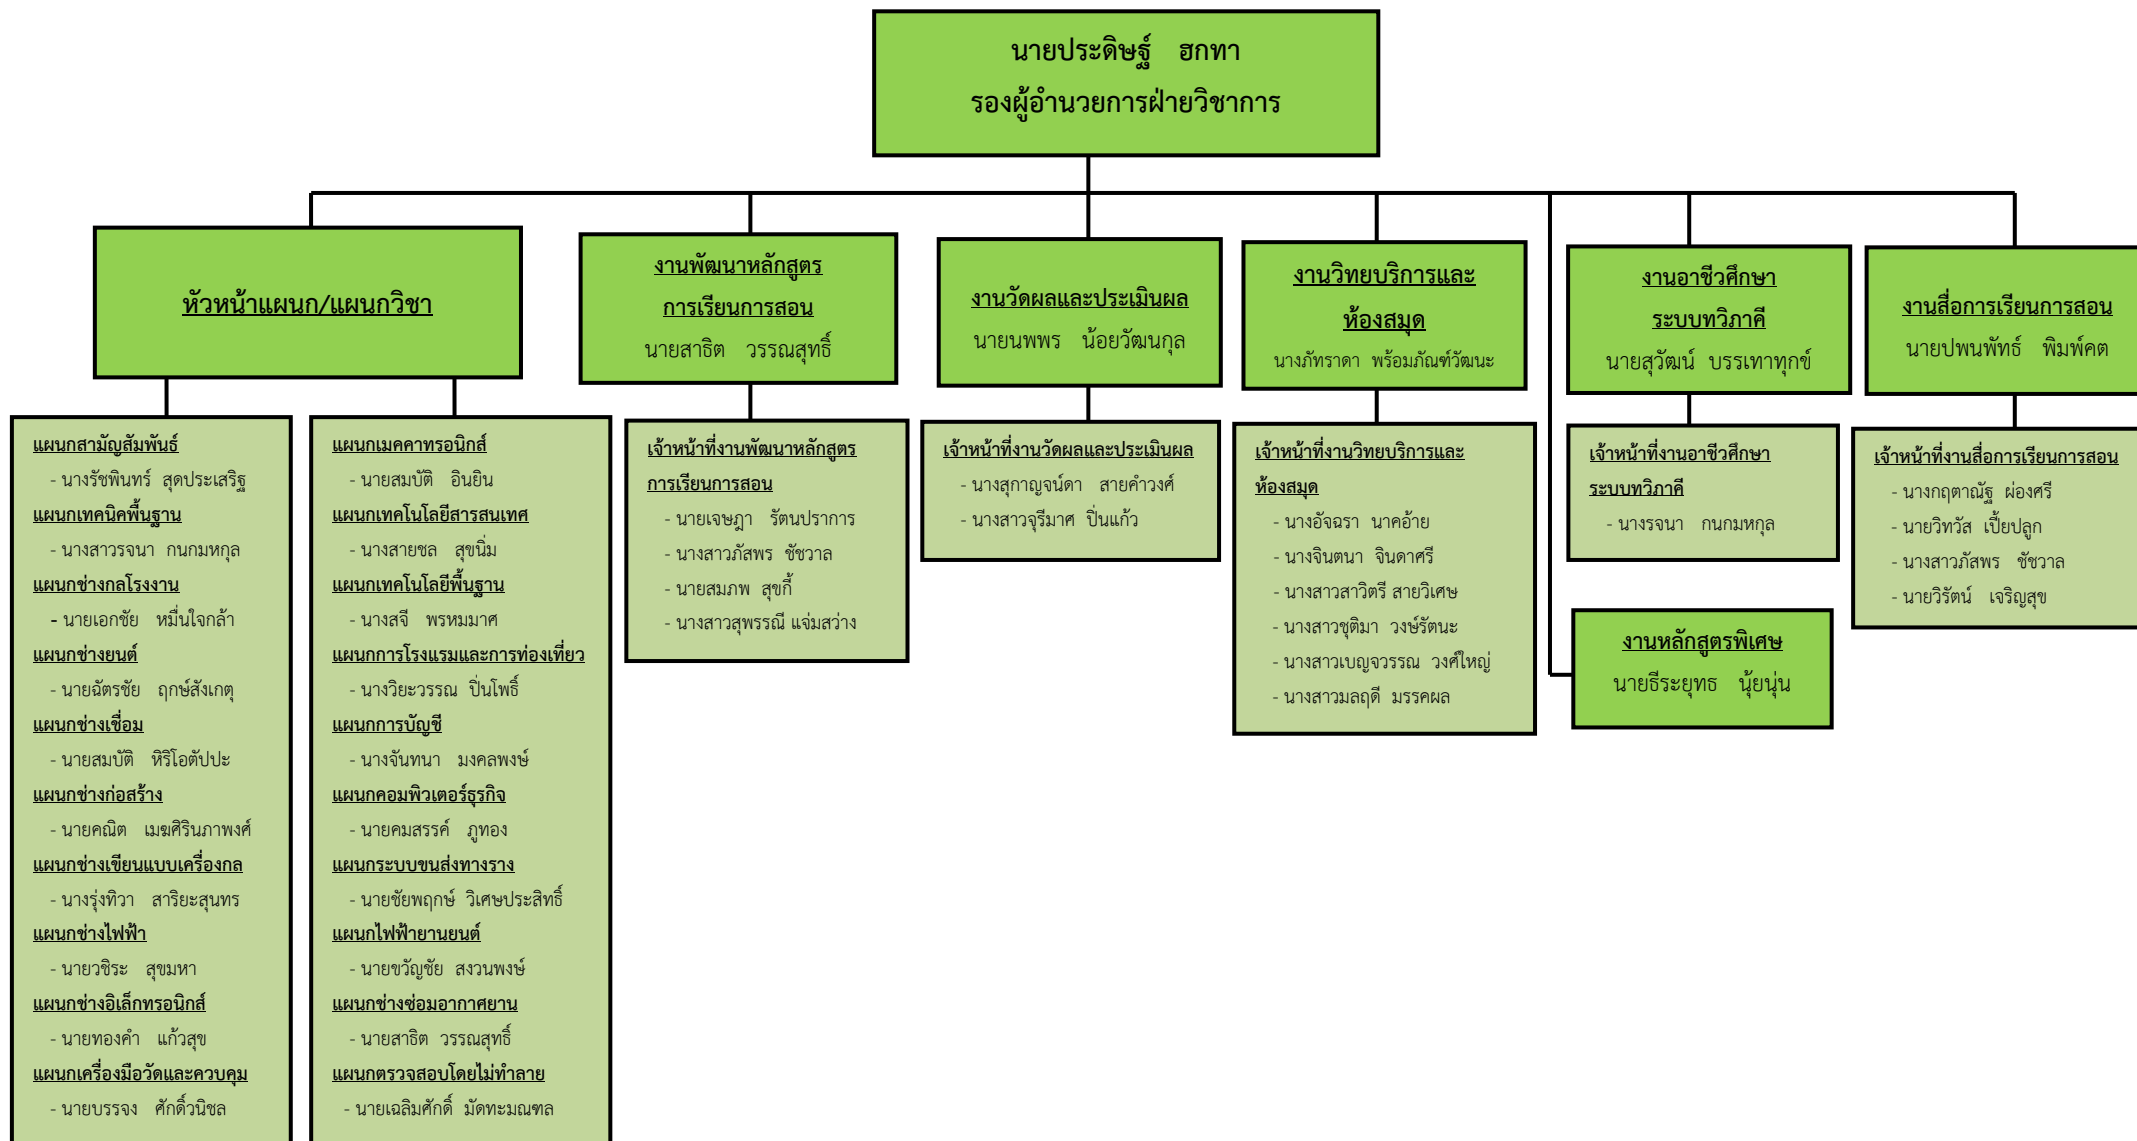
นายประดิษฐ์ ฮกทา
รองผู้อำนวยการฝ่ายวิชาการ

หัวหน้าแผนก/แผนกวิชา

แผนกสามัญสัมพันธ์
- นางรัชพินทร์ สุดประเสริฐ
แผนกเทคนิคพื้นฐาน
- นางสาวรจนา กนกมหกุล
แผนกช่างกลโรงงาน
- นายเอกชัย หมื่นใจกล้า
แผนกช่างยนต์
- นายฉัตรชัย ฤกษ์สังเกตุ
แผนกช่างเชื่อม
- นายสมบัติ หิริโอตัปปะ
แผนกช่างก่อสร้าง
- นายคณิต เมฆศิรินภาพงศ์
แผนกช่างเขียนแบบเครื่องกล
- นางรุ่งทิวา สาริยะสุนทร
แผนกช่างไฟฟ้า
- นายวชิระ สุขมหา
แผนกช่างอิเล็กทรอนิกส์
- นายทองคำ แก้วสุข
แผนกเครื่องมือวัดและควบคุม
- นายบรรจง ศักดิ์วนิชล

แผนกเมคคาทรอนิกส์
- นายสมบัติ อินยิน
แผนกเทคโนโลยีสารสนเทศ
- นางสายชล สุขนิ่ม
แผนกเทคโนโลยีพื้นฐาน
- นางสลี พรหมมาศ
แผนกการโรงแรมและการท่องเที่ยว
- นางวิยะวรรณ ปิ่นโพธิ์
แผนกการบัญชี
- นางจันทนา มงคลพงษ์
แผนกคอมพิวเตอร์ธุรกิจ
- นายคมสรรค์ ภูทอง
แผนกระบบขนส่งทางราง
- นายชัยพฤกษ์ วิเศษประสิทธิ์
แผนกไฟฟ้ายานยนต์
- นายขวัญชัย สงวนพงษ์
แผนกช่างซ่อมอากาศยาน
- นายสาธิต วรรณสุทธิ์
แผนกตรวจสอบโดยไม่ทำลาย
- นายเฉลิมศักดิ์ มัดทะมณฑล

งานพัฒนาหลักสูตรการเรียนการสอน
นายสาธิต วรรณสุทธิ์

เจ้าหน้าที่งานพัฒนาหลักสูตรการเรียนการสอน
- นายเจษฎา รัตนปราการ
- นางสาวภัสพร ชัชวาล
- นายสมภพ สุขกี้
- นางสาวสุพรรณี แจ่มสว่าง

งานวัดผลและประเมินผล
นายนพพร น้อยวัฒนกุล

เจ้าหน้าที่งานวัดผลและประเมินผล
- นางสุกาญจน์ดา สายคำวงศ์
- นางสาวจุรีมาศ ปิ่นแก้ว

งานวิทยบริการและห้องสมุด
นางภัทราดา พร้อมภัณฑ์วัฒนะ

เจ้าหน้าที่งานวิทยบริการและห้องสมุด
- นางอัจฉรา นาคอ้าย
- นางจินตนา จินดาศรี
- นางสาวสาวิตรี สายวิเศษ
- นางสาวชุติมา วงษ์รัตนะ
- นางสาวเบญจวรรณ วงศ์ใหญ่
- นางสาวมลฤดี มรรคผล

งานอาชีวศึกษาระบบทวิภาคี
นายสุวัฒน์ บรรเทาทุกข์

เจ้าหน้าที่งานอาชีวศึกษาระบบทวิภาคี
- นางรจนา กนกมหกุล

งานหลักสูตรพิเศษ
นายธีระยุทธ นุ้ยนุ่น

งานสื่อการเรียนการสอน
นายปพนพัทธ์ พิมพ์คต

เจ้าหน้าที่งานสื่อการเรียนการสอน
- นางกฤตาณัฐ ผ่องศรี
- นายวิทวัส เปี้ยปลูก
- นางสาวภัสพร ชัชวาล
- นายวิรัตน์ เจริญสุข